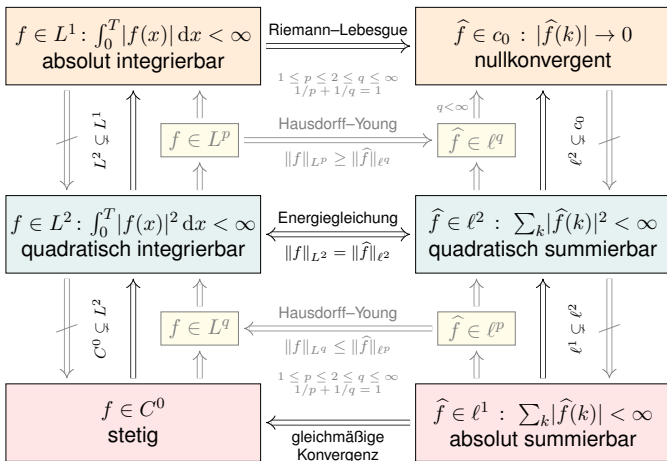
$f \in L^1 : \int_0^T |f(x)| \,dx < \infty$
absolut integrierbar

Riemann–Lebesgue

$\widehat{f} \in c_0 : |\widehat{f}(k)| \to 0$
nullkonvergent

$1 \le p \le 2 \le q \le \infty$
$1/p + 1/q = 1$

$L^2 \subsetneq L^1$

$f \in L^p$

Hausdorff–Young

$\|f\|_{L^p} \ge \|\widehat{f}\|_{\ell^q}$

$q<\infty$

$\widehat{f} \in \ell^q$

$\ell^2 \subsetneq c_0$

$f \in L^2 : \int_0^T |f(x)|^2 \,dx < \infty$
quadratisch integrierbar

Energiegleichung

$\|f\|_{L^2} = \|\widehat{f}\|_{\ell^2}$

$\widehat{f} \in \ell^2 : \sum_k |\widehat{f}(k)|^2 < \infty$
quadratisch summierbar

$C^0 \subsetneq L^2$

$f \in L^q$

Hausdorff–Young

$\|f\|_{L^q} \le \|\widehat{f}\|_{\ell^p}$

$\widehat{f} \in \ell^p$

$\ell^1 \subsetneq \ell^2$

$1 \le p \le 2 \le q \le \infty$
$1/p + 1/q = 1$

$f \in C^0$
stetig

gleichmäßige Konvergenz

$\widehat{f} \in \ell^1 : \sum_k |\widehat{f}(k)| < \infty$
absolut summierbar